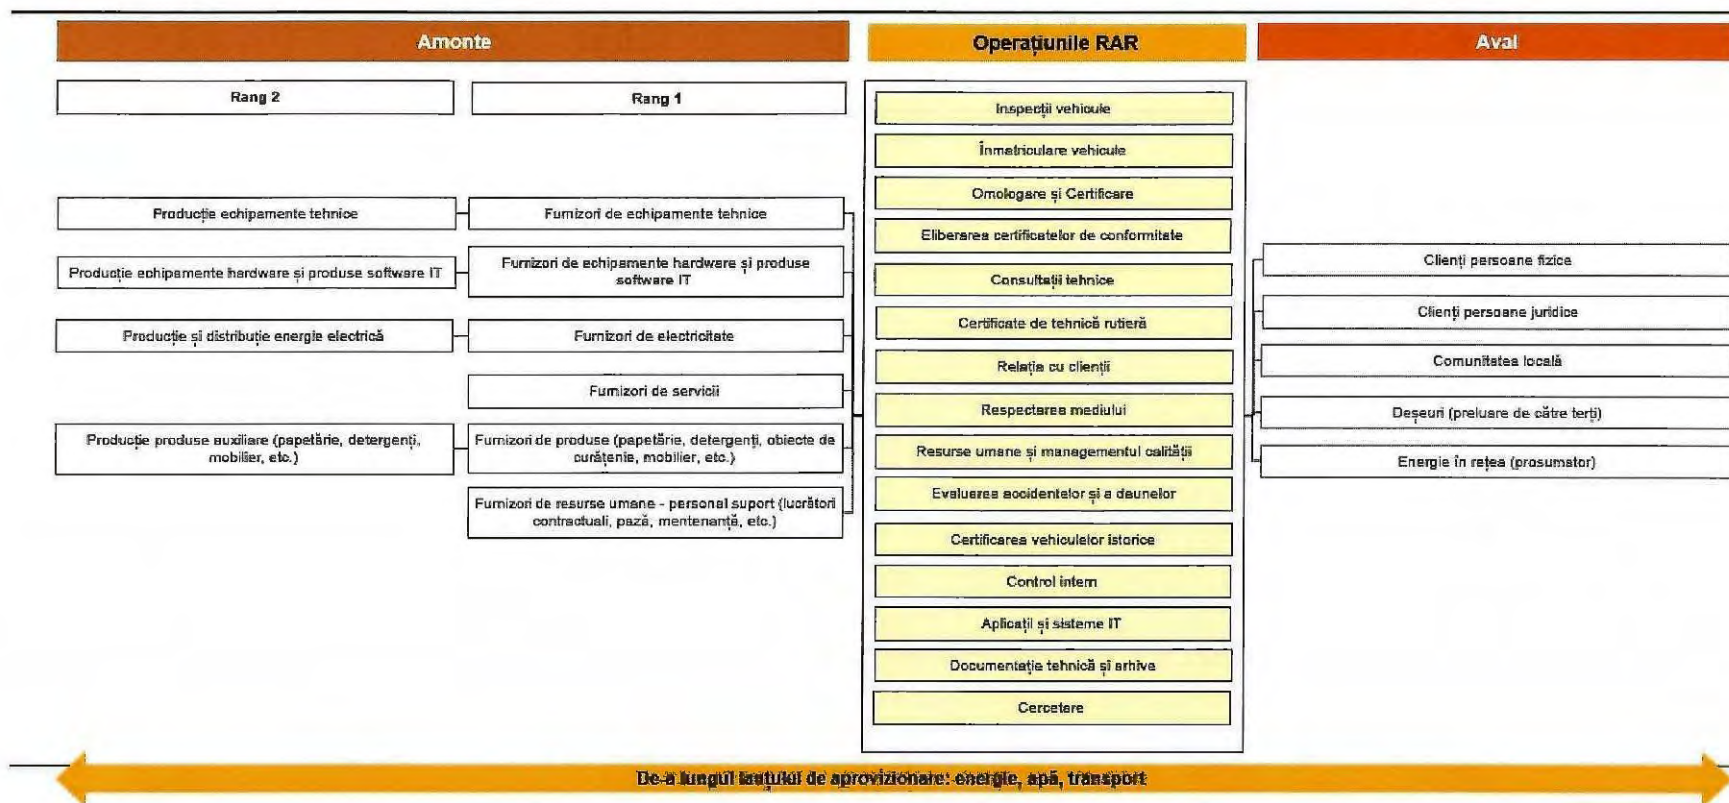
Amonte

Operațiunile RAR

Aval

Rang 2

Rang 1

Producție echipamente tehnice

Furnizori de echipamente tehnice

Producție echipamente hardware și produse software IT

Furnizori de echipamente hardware și produse software IT

Producție și distribuție energie electrică

Furnizori de electricitate

Furnizori de servicii

Producție produse auxiliare (papetărie, detergenți, mobilier, etc.)

Furnizori de produse (papetărie, detergenți, obiecte de curățenie, mobilier, etc.)

Furnizori de resurse umane - personal suport (lucrători contractuali, pază, mentenanță, etc.)

Inspecții vehicule

Înmatriculare vehicule

Omologare și Certificare

Eliberarea certificatelor de conformitate

Consultații tehnice

Certificate de tehnică rutieră

Relația cu clienții

Respectarea mediului

Resurse umane și managementul calității

Evaluarea accidentelor și a daunelor

Certificarea vehiculelor istorice

Control intern

Aplicații și sisteme IT

Documentație tehnică și arhiva

Cercetare

Clienți persoane fizice

Clienți persoane juridice

Comunitatea locală

Deșeuri (preluare de către terți)

Energie în rețea (prosumator)

De-a lungul lanțului de aprovizionare: energie, apă, transport